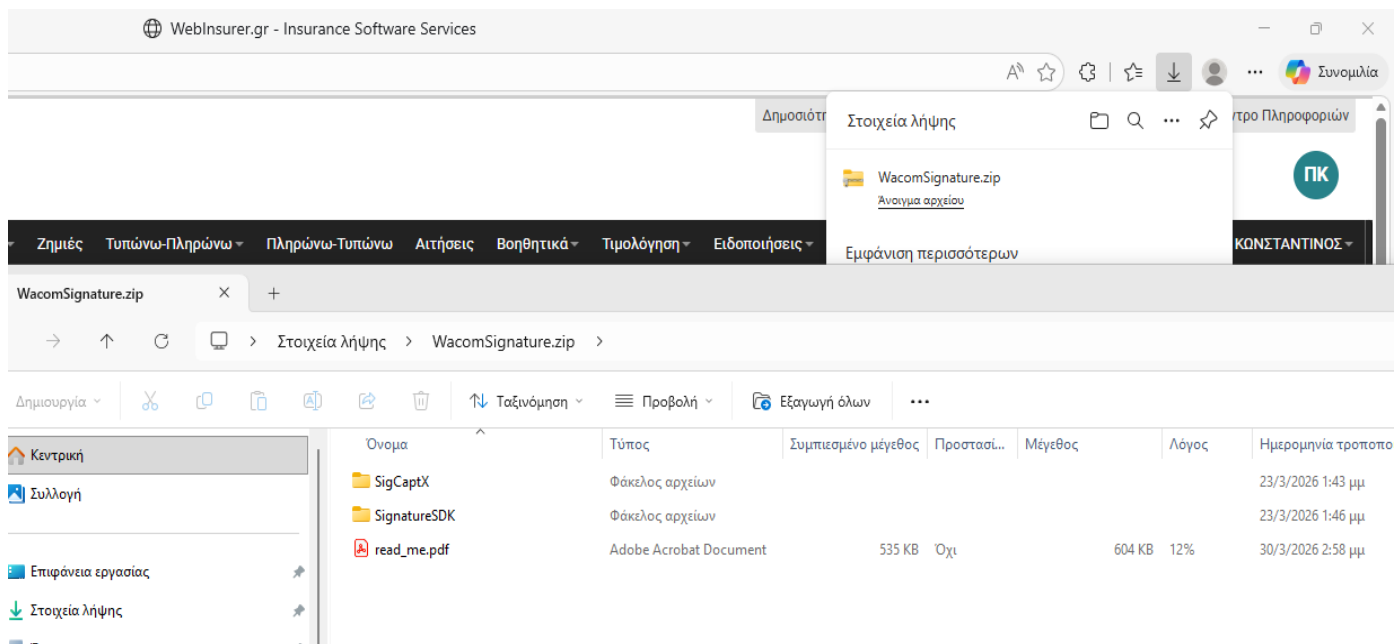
WebInsurer.gr - Insurance Software Services

Συνομιλία

Δημοσιότ

Στοιχεία λήψης

WacomSignature.zip
Άνοιγμα αρχείου

Εμφάνιση περισσότερων

ντρο Πληροφοριών

ΠΚ

Ζημιές Τυπώνω-Πληρώνω Πληρώνω-Τυπώνω Αιτήσεις Βοηθητικά Τιμολόγηση Ειδοποιήσεις ΚΩΝΣΤΑΝΤΙΝΟΣ

WacomSignature.zip

Στοιχεία λήψης > WacomSignature.zip >

Δημιουργία Ταξινόμηση Προβολή Εξαγωγή όλων ...

Κεντρική
Συλλογή
Επιφάνεια εργασίας
Στοιχεία λήψης

| Όνομα | Τύπος | Συμπιεσμένο μέγεθος | Προστασί... | Μέγεθος | Λόγος | Ημερομηνία τροποπ |
|---|---|---|---|---|---|---|
| SigCaptX | Φάκελος αρχείων | | | | | 23/3/2026 1:43 μμ |
| SignatureSDK | Φάκελος αρχείων | | | | | 23/3/2026 1:46 μμ |
| read_me.pdf | Adobe Acrobat Document | 535 KB | Όχι | 604 KB | 12% | 30/3/2026 2:58 μμ |